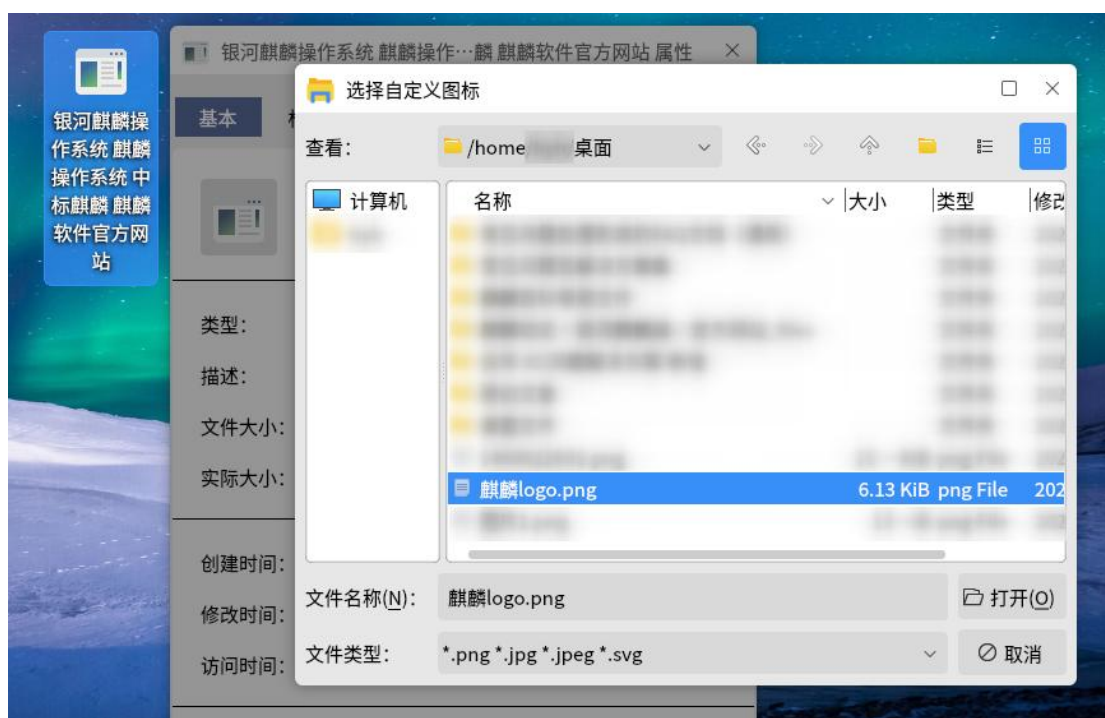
银河麒麟操作系统 麒麟操作系统 中标麒麟 麒麟软件官方网站

银河麒麟操作系统 麒麟操作…麟 麒麟软件官方网站 属性

基本

类型:
描述:
文件大小:
实际大小:
创建时间:
修改时间:
访问时间:

选择自定义图标

查看: /home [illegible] 桌面

计算机
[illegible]

| 名称 | 大小 | 类型 | 修改 |
|---|---|---|---|
| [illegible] | | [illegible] | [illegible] |
| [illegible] | | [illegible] | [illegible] |
| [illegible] | | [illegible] | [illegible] |
| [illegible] | | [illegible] | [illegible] |
| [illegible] | | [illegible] | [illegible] |
| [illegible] | | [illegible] | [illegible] |
| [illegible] | | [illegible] | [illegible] |
| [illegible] | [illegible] | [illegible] | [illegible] |
| 麒麟logo.png | 6.13 KiB | png File | 202 |
| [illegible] | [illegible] | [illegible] | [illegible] |

文件名称(N): 麒麟logo.png
打开(O)
文件类型: *.png *.jpg *.jpeg *.svg
取消